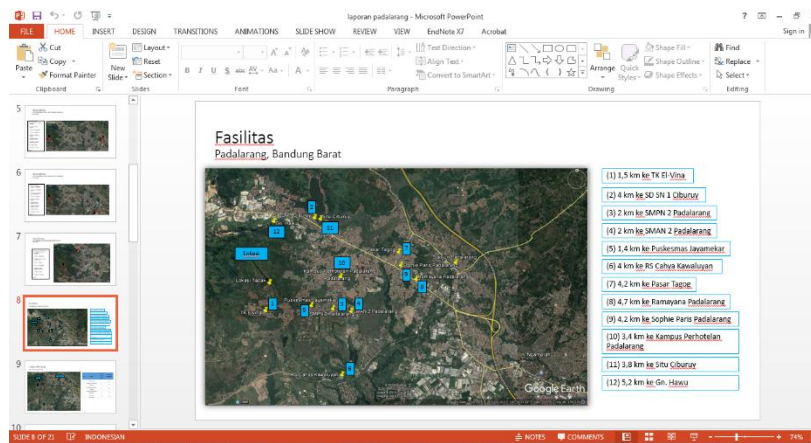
laporan padalarang - Microsoft PowerPoint

FILE HOME INSERT DESIGN TRANSITIONS ANIMATIONS SLIDE SHOW REVIEW VIEW EndNote X7 Acrobat

Sign in

Cut
Copy
Format Painter
Paste
Clipboard

New Slide
Layout
Reset
Section
Slides

Font

Text Direction
Align Text
Convert to SmartArt
Paragraph

Arrange
Quick Styles
Shape Fill
Shape Outline
Shape Effects
Drawing

Find
Replace
Select
Editing

Fasilitas
Padalarang, Bandung Barat

Lokasi

(1) 1,5 km ke TK El-Vina
(2) 4 km ke SD SN 1 Ciburuy
(3) 2 km ke SMPN 2 Padalarang
(4) 2 km ke SMAN 2 Padalarang
(5) 1,4 km ke Puskesmas Jayamekar
(6) 4 km ke RS Cahya Kawaluyan
(7) 4,2 km ke Pasar Tagog
(8) 4,7 km ke Ramayana Padalarang
(9) 4,2 km ke Sophie Paris Padalarang
(10) 3,4 km ke Kampus Perhotelan Padalarang
(11) 3,8 km ke Situ Ciburuy
(12) 5,2 km ke Gn. Hawu

Google Earth

SLIDE 8 OF 25 INDONESIAN NOTES COMMENTS 74%